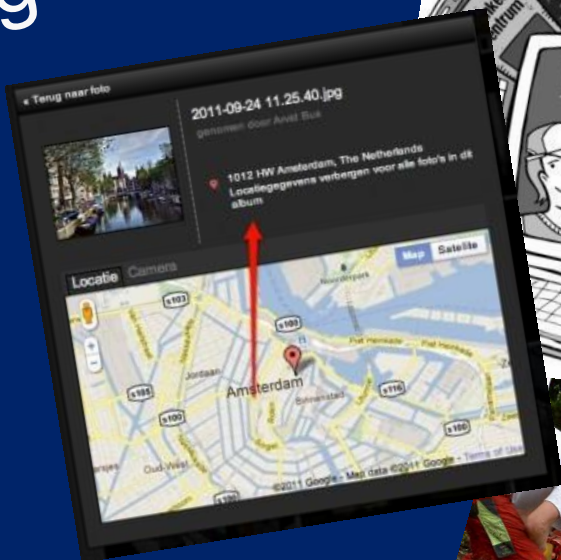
g

« Terug naar foto

2011-09-24 11.25.40.jpg

genomen door Arvel Bus

1012 HW Amsterdam, The Netherlands

Locatiegegevens verbergen voor alle foto's in dit album

Locatie Camera

Map Satellite

s102

s100

Jordaan

Amsterdam

s116

s106

s100

Oud-West

s100

©2011 Google - Map data ©2011 Google - Terms of Use

entrum